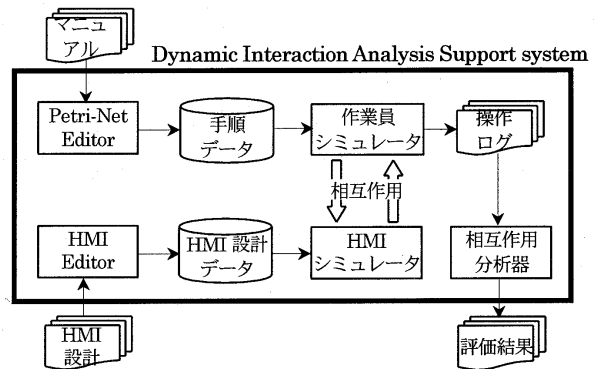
マニュアル

Dynamic Interaction Analysis Support system

Petri-Net Editor

手順データ

作業員シミュレータ

操作ログ

相互作用

HMI Editor

HMI 設計データ

HMI シミュレータ

相互作用分析器

HMI 設計

評価結果